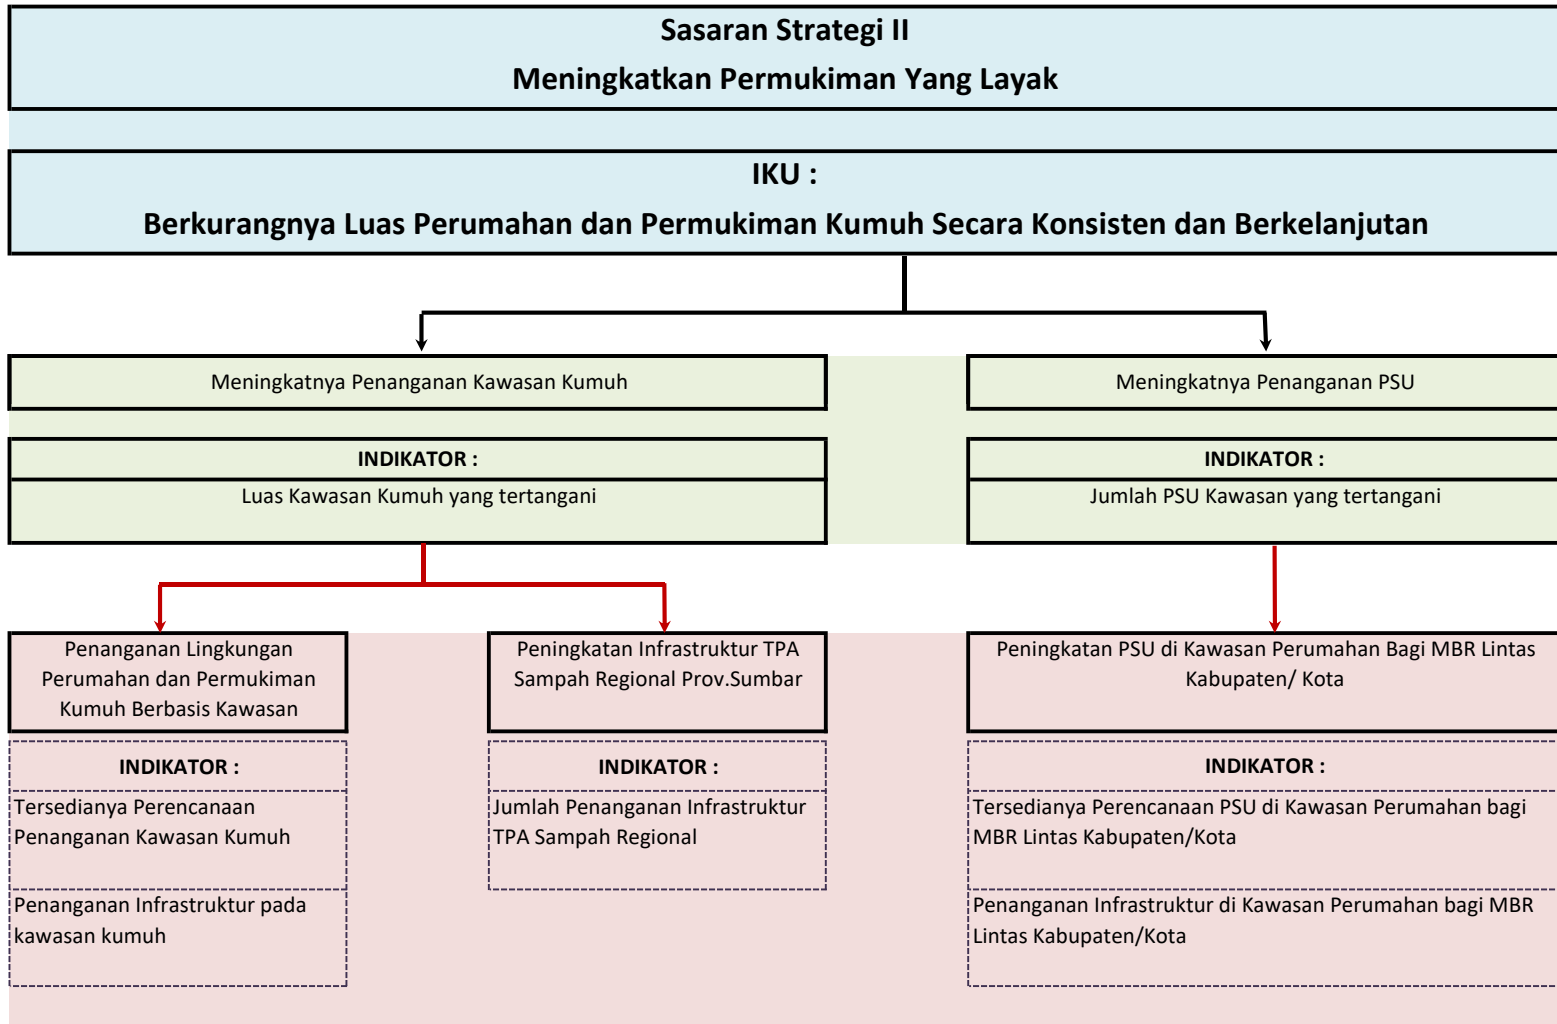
Sasaran Strategi II
Meningkatkan Permukiman Yang Layak

IKU :
Berkurangnya Luas Perumahan dan Permukiman Kumuh Secara Konsisten dan Berkelanjutan

Meningkatnya Penanganan Kawasan Kumuh

INDIKATOR :
Luas Kawasan Kumuh yang tertangani

Meningkatnya Penanganan PSU

INDIKATOR :
Jumlah PSU Kawasan yang tertangani

Penanganan Lingkungan Perumahan dan Permukiman Kumuh Berbasis Kawasan

INDIKATOR :
Tersedianya Perencanaan Penanganan Kawasan Kumuh

Penanganan Infrastruktur pada kawasan kumuh

Peningkatan Infrastruktur TPA Sampah Regional Prov.Sumbar

INDIKATOR :
Jumlah Penanganan Infrastruktur TPA Sampah Regional

Peningkatan PSU di Kawasan Perumahan Bagi MBR Lintas Kabupaten/ Kota

INDIKATOR :
Tersedianya Perencanaan PSU di Kawasan Perumahan bagi MBR Lintas Kabupaten/Kota

Penanganan Infrastruktur di Kawasan Perumahan bagi MBR Lintas Kabupaten/Kota